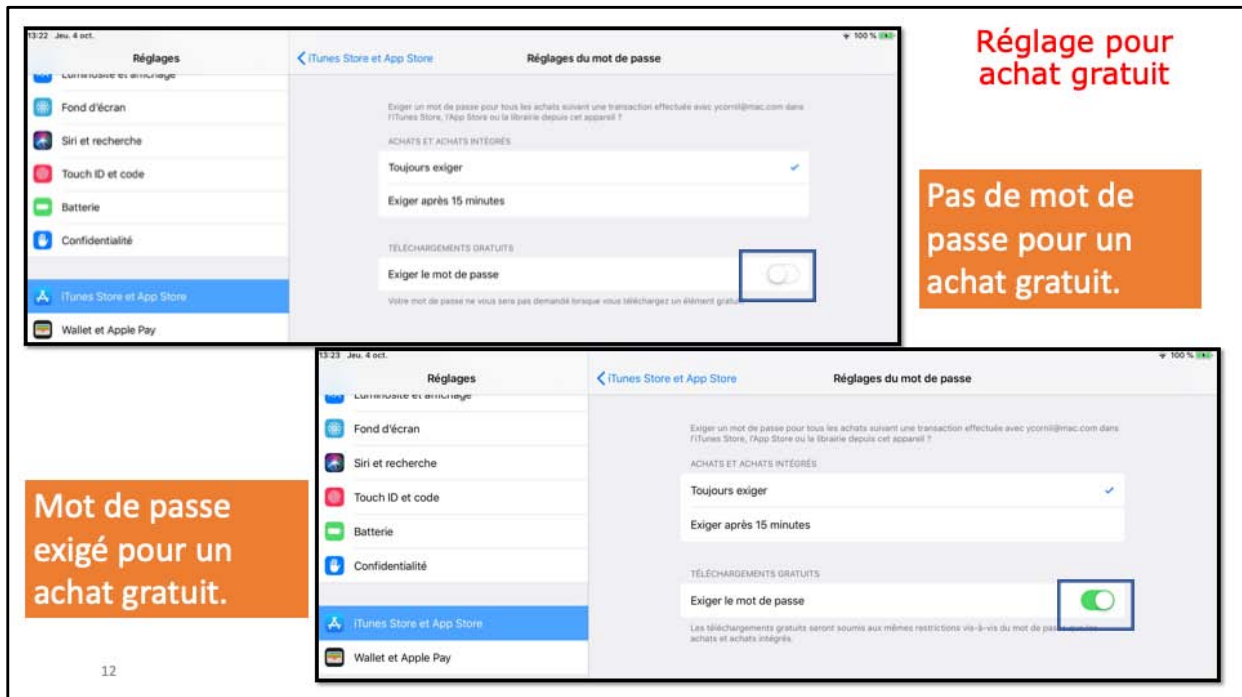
13:22 Jeu. 4 oct.

100 %

Réglages

Luminosité et affichage

Fond d'écran

Siri et recherche

Touch ID et code

Batterie

Confidentialité

iTunes Store et App Store

Wallet et Apple Pay

iTunes Store et App Store

Réglages du mot de passe

Exiger un mot de passe pour tous les achats suivant une transaction effectuée avec ycornil@mac.com dans l'iTunes Store, l'App Store ou la librairie depuis cet appareil ?

ACHATS ET ACHATS INTÉGRÉS

Toujours exiger

Exiger après 15 minutes

TÉLÉCHARGEMENTS GRATUITS

Exiger le mot de passe

Votre mot de passe ne vous sera pas demandé lorsque vous téléchargez un élément gratuit.

Réglage pour achat gratuit

Pas de mot de passe pour un achat gratuit.

13:23 Jeu. 4 oct.

100 %

Réglages

Luminosité et affichage

Fond d'écran

Siri et recherche

Touch ID et code

Batterie

Confidentialité

iTunes Store et App Store

Wallet et Apple Pay

iTunes Store et App Store

Réglages du mot de passe

Exiger un mot de passe pour tous les achats suivant une transaction effectuée avec ycornil@mac.com dans l'iTunes Store, l'App Store ou la librairie depuis cet appareil ?

ACHATS ET ACHATS INTÉGRÉS

Toujours exiger

Exiger après 15 minutes

TÉLÉCHARGEMENTS GRATUITS

Exiger le mot de passe

Les téléchargements gratuits seront soumis aux mêmes restrictions vis-à-vis du mot de passe que les achats et achats intégrés.

Mot de passe exigé pour un achat gratuit.

12